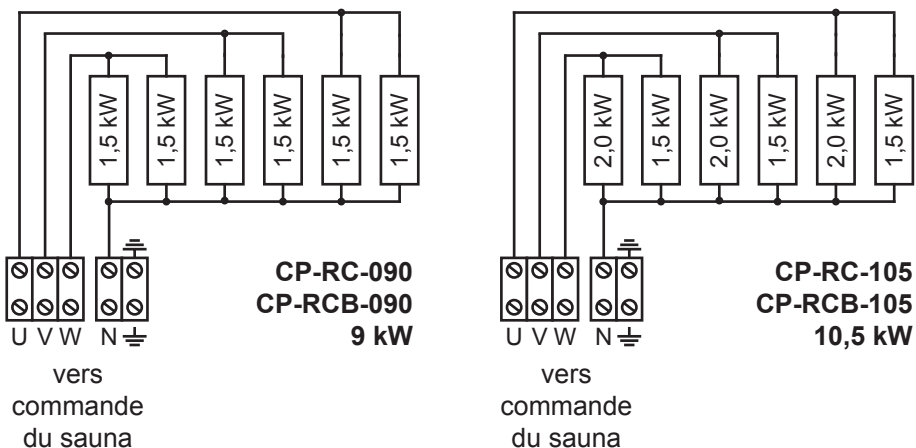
1,5 kW
1,5 kW
1,5 kW
1,5 kW
1,5 kW
1,5 kW

U V W N ⏚

vers commande du sauna

CP-RC-090
CP-RCB-090
9 kW

2,0 kW
1,5 kW
2,0 kW
1,5 kW
2,0 kW
1,5 kW

U V W N ⏚

vers commande du sauna

CP-RC-105
CP-RCB-105
10,5 kW